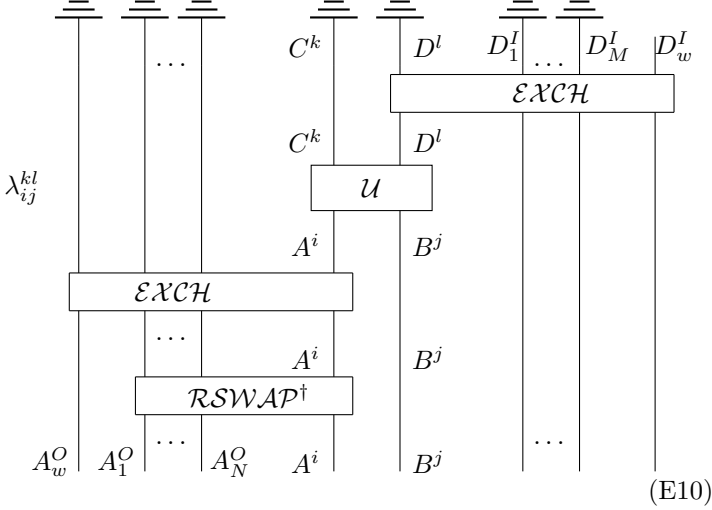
$\dots$ $C^k$ $D^l$ $D_1^I$ $\dots$ $D_M^I$ $D_w^I$

$\mathcal{EXCH}$

$C^k$ $D^l$

$\lambda_{ij}^{kl}$

$\mathcal{U}$

$A^i$ $B^j$

$\mathcal{EXCH}$

$\dots$

$A^i$ $B^j$

$\mathcal{RSWAP}^\dagger$

$\dots$ $\dots$

$A_w^O$ $A_1^O$ $A_N^O$ $A^i$ $B^j$

(E10)